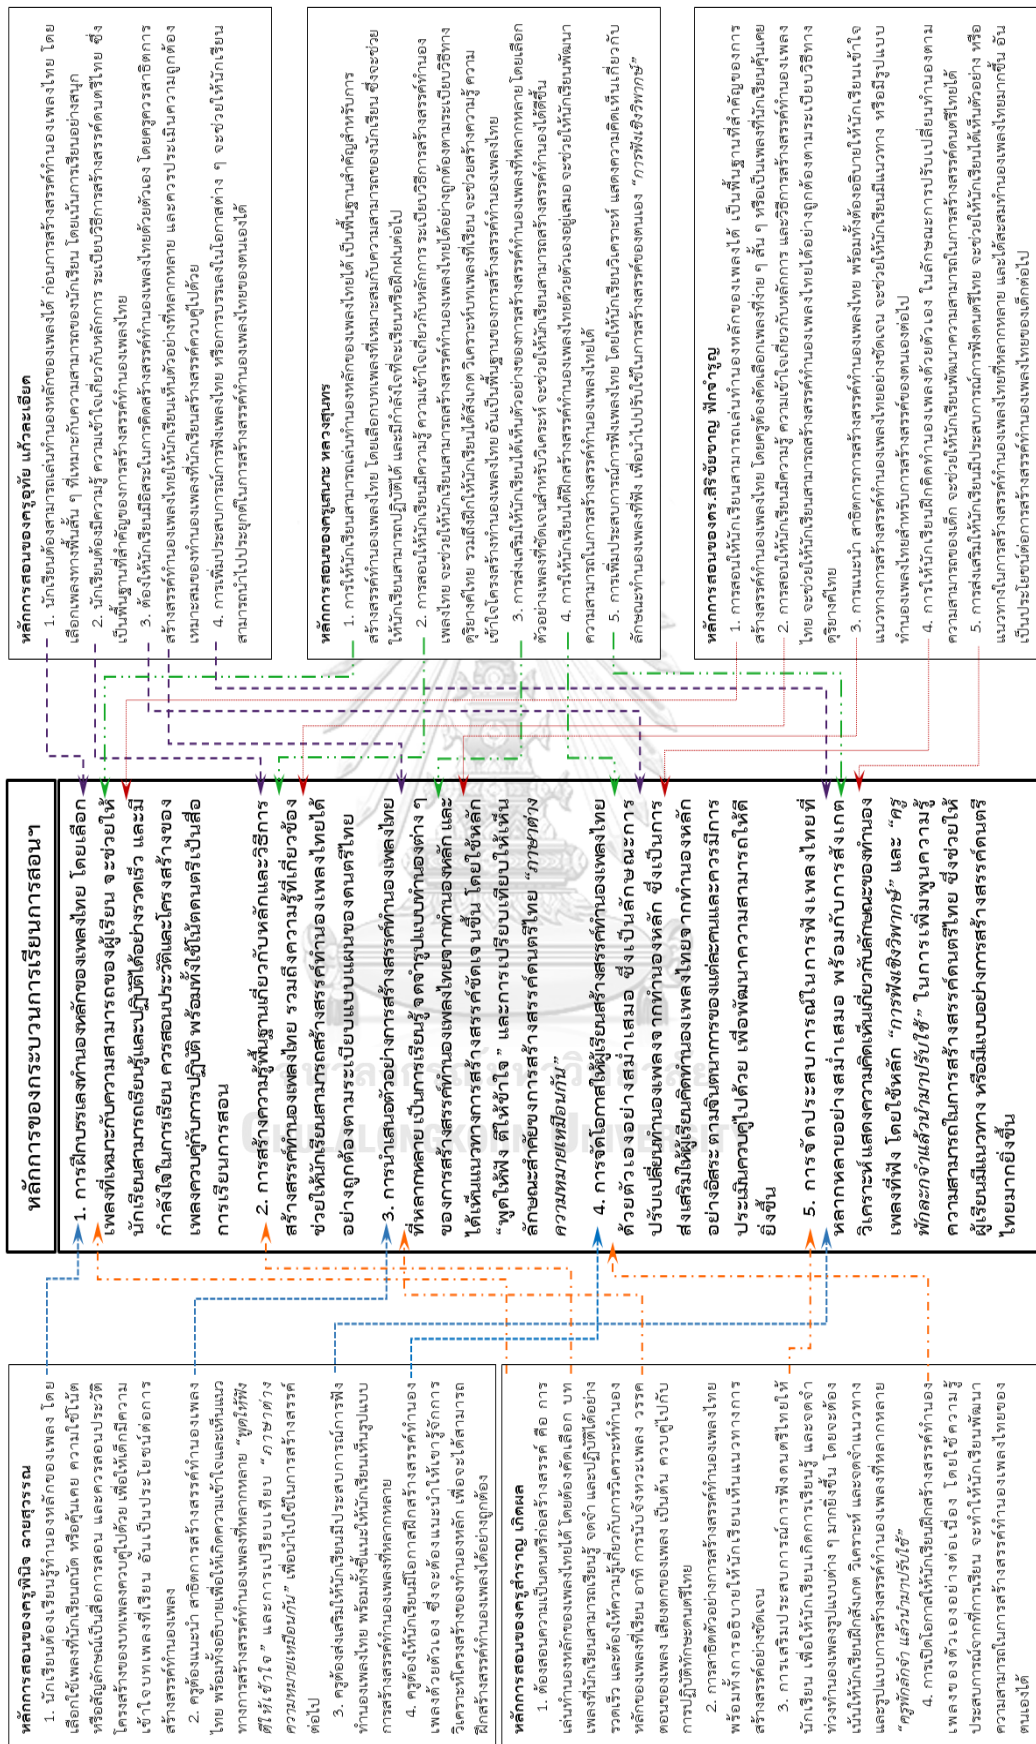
หลักการของกระบวนการเรียนการสอนฯ

1. การฝึกบรรเลงทำนองหลักของเพลงไทย โดยเลือกเพลงที่เหมาะกับความสามารถของผู้เรียน จะช่วยให้นักเรียนสามารถเรียนรู้และปฏิบัติได้อย่างรวดเร็ว และมีกำลังใจในการเรียน ควรสอนประวัติและโครงสร้างของเพลงควบคู่กับการปฏิบัติ พร้อมทั้งใช้โน้ตดนตรีเป็นสื่อการเรียนการสอน

2. การสร้างความรู้พื้นฐานเกี่ยวกับหลักและวิธีการสร้างสรรค์ทำนองเพลงไทย รวมถึงความรู้ที่เกี่ยวข้อง ช่วยให้นักเรียนสามารถสร้างสรรค์ทำนองเพลงไทยได้อย่างถูกต้องตามระเบียบแบบแผนของดนตรีไทย

3. การนำเสนอตัวอย่างการสร้างสรรค์ทำนองเพลงไทยที่หลากหลาย เป็นการเรียนรู้จดจำรูปแบบทำนองต่าง ๆ ของการสร้างสรรค์ทำนองเพลงไทยจากทำนองหลัก และได้เห็นแนวทางการสร้างสรรค์ที่ชัดเจนขึ้น โดยใช้หลัก "พูดให้ฟัง ตีให้เข้าใจ" และการเปรียบเทียบให้เห็นลักษณะสำคัญของการสร้างสรรค์ดนตรีไทย "ภาษาต่างความหมายเหมือนกัน"

4. การจัดโอกาสให้ผู้เรียนสร้างสรรค์ทำนองเพลงไทยด้วยตัวเองอย่างสม่ำเสมอ ซึ่งเป็นลักษณะการปรับเปลี่ยนทำนองเพลงจากทำนองหลัก ซึ่งเป็นการส่งเสริมให้ผู้เรียนคิดทำนองเพลงไทยจากทำนองหลักอย่างอิสระ ตามจินตนาการของแต่ละคนและควรมีการประเมินควบคู่ไปด้วย เพื่อพัฒนาความสามารถให้ดียิ่งขึ้น

5. การจัดประสบการณ์ในการฟังเพลงไทยที่หลากหลายอย่างสม่ำเสมอ พร้อมกับการสังเกต วิเคราะห์ แสดงความคิดเห็นเกี่ยวกับลักษณะของทำนองเพลงที่ฟัง โดยใช้หลัก "การฟังเชิงวิพากษ์" และ "ครูพักลักจำ แล้วนำมาปรับใช้" ในการเพิ่มพูนความรู้ความสามารถในการสร้างสรรค์ดนตรีไทย ซึ่งช่วยให้ผู้เรียนมีแนวทาง หรือมีแบบอย่างการสร้างสรรค์ดนตรีไทยมากยิ่งขึ้น

หลักการสอนของครูอุทัย แก้วละเอียด
1. นักเรียนต้องสามารถเล่นทำนองหลักของเพลงได้ ก่อนการสร้างสรรค์ทำนองเพลงไทย โดยเลือกเพลงทางพื้นสั้น ๆ ที่เหมาะกับความสามารถของนักเรียน โดยเน้นการเรียนอย่างสนุก
2. นักเรียนต้องมีความรู้ ความเข้าใจเกี่ยวกับหลักการ ระเบียบวิธีการสร้างสรรค์ดนตรีไทย ซึ่งเป็นพื้นฐานที่สำคัญของการสร้างสรรค์ทำนองเพลงไทย
3. ต้องให้นักเรียนมีอิสระในการคิดสร้างสรรค์ทำนองเพลงไทยด้วยตัวเอง โดยครูควรสาธิตการสร้างสรรค์ทำนองเพลงไทยให้นักเรียนเห็นตัวอย่างที่หลากหลาย และควรประเมินความถูกต้องเหมาะสมของทำนองเพลงที่นักเรียนสร้างสรรค์ควบคู่ไปด้วย
4. การเพิ่มประสบการณ์การฟังเพลงไทย หรือการบรรเลงในโอกาสต่าง ๆ จะช่วยให้นักเรียนสามารถนำไปประยุกต์ในการสร้างสรรค์ทำนองเพลงไทยของตนเองได้

หลักการสอนของครูสุเทพ หลงสุเทพ
1. การให้นักเรียนสามารถเล่นทำนองหลักของเพลงไทยได้ เป็นพื้นฐานสำคัญสำหรับการสร้างสรรค์ทำนองเพลงไทย โดยเลือกบทเพลงที่เหมาะสมกับความสามารถของนักเรียน ซึ่งจะช่วยให้นักเรียนสามารถปฏิบัติได้ และมีกำลังใจที่จะเรียนหรือฝึกฝนต่อไป
2. การสอนให้นักเรียนมีความรู้ ความเข้าใจเกี่ยวกับหลักการระเบียบวิธีการสร้างสรรค์ทำนองเพลงไทย จะช่วยให้นักเรียนสามารถสร้างสรรค์ทำนองเพลงไทยได้อย่างถูกต้องตามระเบียบวิธีการดุริยางค์ไทย รวมทั้งฝึกให้นักเรียนได้สังเกต วิเคราะห์บทเพลงที่เรียน จะช่วยสร้างความรู้ความเข้าใจโครงสร้างทำนองเพลงไทย อันเป็นพื้นฐานของการสร้างสรรค์ทำนองเพลงไทย
3. การส่งเสริมให้นักเรียนได้เห็นตัวอย่างของการสร้างสรรค์ทำนองเพลงที่หลากหลาย โดยเลือกตัวอย่างเพลงที่ชัดเจนสำหรับวิเคราะห์ จะช่วยให้นักเรียนสามารถสร้างสรรค์ทำนองเพลงได้ดีขึ้น
4. การให้นักเรียนได้ฝึกสร้างสรรค์ทำนองเพลงไทยด้วยตัวเองอยู่เสมอ จะช่วยให้นักเรียนพัฒนาความสามารถในการสร้างสรรค์ทำนองเพลงไทยได้
5. การเพิ่มประสบการณ์การฟังเพลงไทย โดยให้นักเรียนวิเคราะห์ แสดงความคิดเห็นเกี่ยวกับลักษณะทำนองเพลงที่ฟัง เพื่อนำไปปรับใช้ในการสร้างสรรค์ของตนเอง "การฟังเชิงวิพากษ์"

หลักการสอนของดร.สิริชัยชาญ ฟักจำรูญ
1. การสอนให้นักเรียนสามารถเล่นทำนองหลักของเพลงได้ เป็นพื้นฐานที่สำคัญของการสร้างสรรค์ทำนองเพลงไทย โดยครูต้องคัดเลือกเพลงที่ง่าย ๆ สั้น ๆ หรือเป็นเพลงที่นักเรียนคุ้นเคย
2. การสอนให้นักเรียนมีความรู้ ความเข้าใจเกี่ยวกับหลักการ และวิธีการสร้างสรรค์ทำนองเพลงไทย จะช่วยให้นักเรียนสามารถสร้างสรรค์ทำนองเพลงไทยได้อย่างถูกต้องตามระเบียบวิธีการดุริยางค์ไทย
3. การแนะนำ สาธิตการการสร้างสรรค์ทำนองเพลงไทย พร้อมทั้งต้องอธิบายให้นักเรียนเข้าใจแนวทางการสร้างสรรค์ทำนองเพลงไทยอย่างชัดเจน จะช่วยให้นักเรียนมีแนวทาง หรือมีรูปแบบทำนองเพลงไทยสำหรับการสร้างสรรค์ของตนเองต่อไป
4. การให้นักเรียนฝึกคิดทำนองเพลงด้วยตัวเอง ในลักษณะการปรับเปลี่ยนทำนองตามความสามารถของเด็ก จะช่วยให้นักเรียนพัฒนาความสามารถในการสร้างสรรค์ดนตรีไทยได้
5. การส่งเสริมให้นักเรียนมีประสบการณ์การฟังดนตรีไทยที่หลากหลาย จะช่วยให้นักเรียนได้เห็นตัวอย่าง หรือแนวทางในการสร้างสรรค์ทำนองเพลงไทยที่หลากหลาย และได้สะสมทำนองเพลงไทยมากขึ้น อันเป็นประโยชน์ต่อการสร้างสรรค์ทำนองเพลงไทยของเด็กต่อไป

หลักการสอนของครูพินิจ ฉายสุวรรณ
1. นักเรียนต้องเรียนรู้ทำนองหลักของเพลง โดยเลือกใช้เพลงที่นักเรียนถนัด หรือคุ้นเคย ควรใช้โน้ตหรือสัญลักษณ์เป็นสื่อการสอน และควรสอนประวัติ โครงสร้างของบทเพลงควบคู่ไปด้วย เพื่อให้เด็กมีความเข้าใจบทเพลงที่เรียน อันเป็นประโยชน์ต่อการสร้างสรรค์ทำนองเพลง
2. ครูต้องแนะนำ สาธิตการสร้างสรรค์ทำนองเพลงไทย พร้อมทั้งอธิบายเพื่อให้เกิดความเข้าใจและเห็นแนวทางการสร้างสรรค์ทำนองเพลงที่หลากหลาย "พูดให้ฟัง ตีให้เข้าใจ" และการเปรียบเทียบ "ภาษาต่างความหมายเหมือนกัน" เพื่อนำไปเป็นใช้ในการสร้างสรรค์ต่อไป
3. ครูต้องส่งเสริมให้นักเรียนมีประสบการณ์การฟังทำนองเพลงไทย พร้อมทั้งแนะนำให้นักเรียนเห็นรูปแบบการสร้างสรรค์ทำนองเพลงที่หลากหลาย
4. ครูต้องให้นักเรียนมีโอกาสฝึกสร้างสรรค์ทำนองเพลงด้วยตัวเอง ซึ่งจะต้องแนะนำให้เข้าใจรู้จักการวิเคราะห์โครงสร้างของทำนองหลัก เพื่อจะได้สามารถฝึกสร้างสรรค์ทำนองเพลงได้อย่างถูกต้อง

หลักการสอนของครูสำราญ เกิดผล
1. ต้องสอนความเป็นดนตรีก่อนสร้างสรรค์ คือ การเล่นทำนองหลักของเพลงไทยได้ โดยต้องคัดเลือก บทเพลงที่นักเรียนสามารถเรียนรู้ จดจำ และปฏิบัติได้อย่างรวดเร็ว และต้องให้ความรู้เกี่ยวกับการวิเคราะห์ทำนองหลักของเพลงที่เรียน การนับจังหวะเพลง วรรคตอนของเพลง เสียงตกของเพลง เป็นต้น ควบคู่ไปกับการปฏิบัติทักษะดนตรีไทย
2. การสาธิตตัวอย่างการสร้างสรรค์ทำนองเพลงไทยพร้อมทั้งการอธิบายให้นักเรียนเห็นแนวทางการสร้างสรรค์อย่างชัดเจน
3. การเสริมประสบการณ์การฟังดนตรีไทยให้นักเรียน เพื่อให้นักเรียนเกิดการเรียนรู้ และจดจำท่วงทำนองเพลงรูปแบบต่าง ๆ มากยิ่งขึ้น โดยจะต้องเน้นให้นักเรียนฝึกสังเกต วิเคราะห์ และจดจำแนวทางและรูปแบบการสร้างสรรค์ทำนองเพลงที่หลากหลาย "ครูพักลักจำ แล้วนำมาปรับใช้"
4. การเปิดโอกาสให้นักเรียนฝึกสร้างสรรค์ทำนองเพลงของตัวเองอย่างต่อเนื่อง โดยใช้ความรู้ประสบการณ์จากการเรียน จะทำให้นักเรียนพัฒนาความสามารถในการสร้างสรรค์ทำนองเพลงไทยของตนเองได้